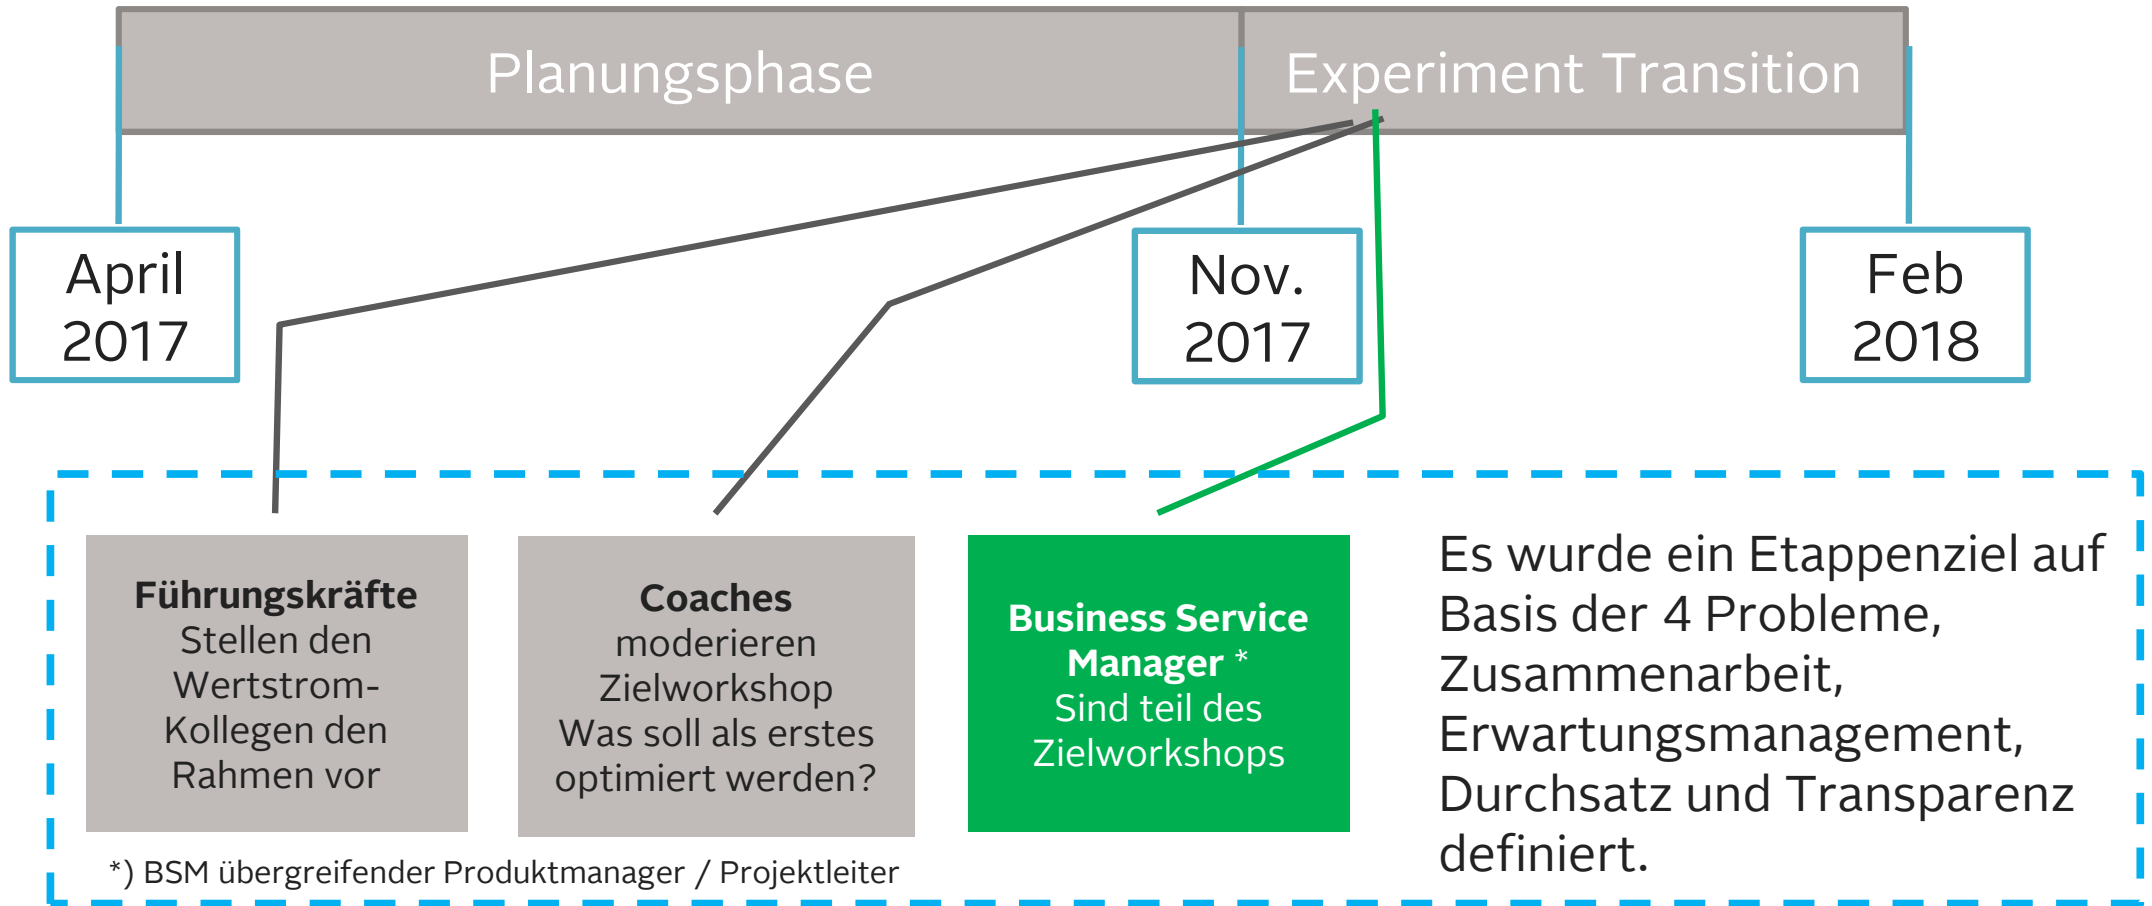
Planungsphase

Experiment Transition

April 2017

Nov. 2017

Feb 2018

**Führungskräfte**
Stellen den Wertstrom-Kollegen den Rahmen vor

**Coaches**
moderieren Zielworkshop
Was soll als erstes optimiert werden?

**Business Service Manager** *
Sind teil des Zielworkshops

Es wurde ein Etappenziel auf Basis der 4 Probleme, Zusammenarbeit, Erwartungsmanagement, Durchsatz und Transparenz definiert.

*) BSM übergreifender Produktmanager / Projektleiter